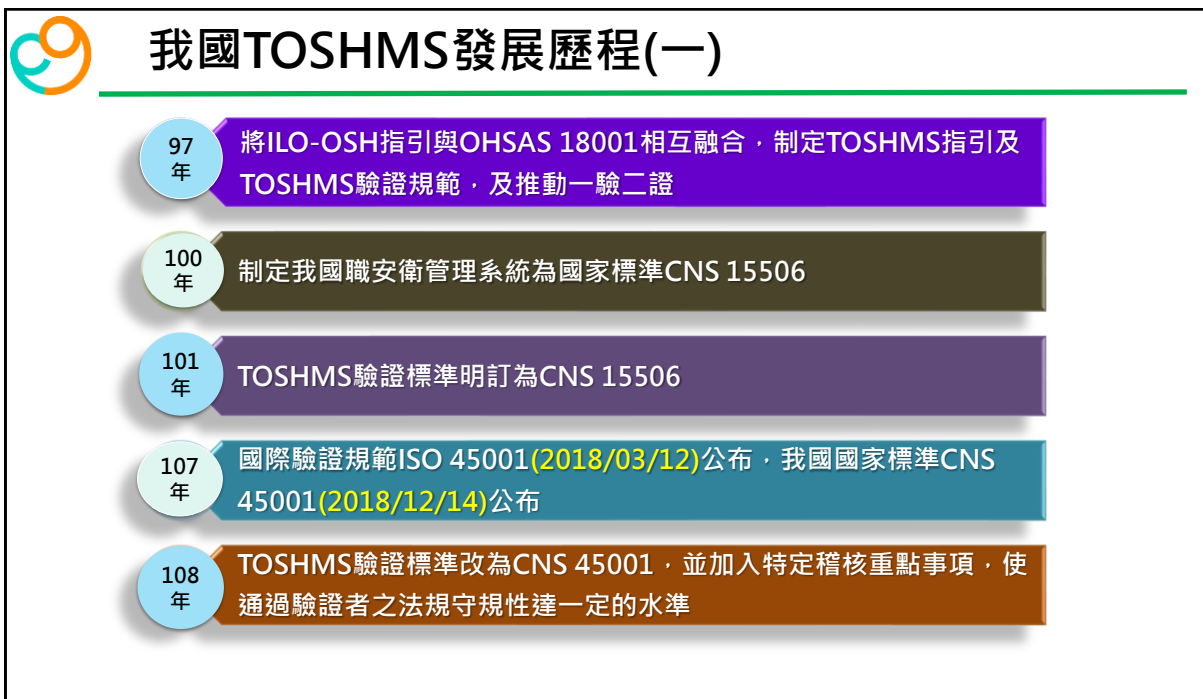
我國TOSHMS發展歷程(一)

97年

將ILO-OSH指引與OHSAS 18001相互融合，制定TOSHMS指引及TOSHMS驗證規範，及推動一驗二證

100年

制定我國職安衛管理系統為國家標準CNS 15506

101年

TOSHMS驗證標準明訂為CNS 15506

107年

國際驗證規範ISO 45001(2018/03/12)公布，我國國家標準CNS 45001(2018/12/14)公布

108年

TOSHMS驗證標準改為CNS 45001，並加入特定稽核重點事項，使通過驗證者之法規守規性達一定的水準